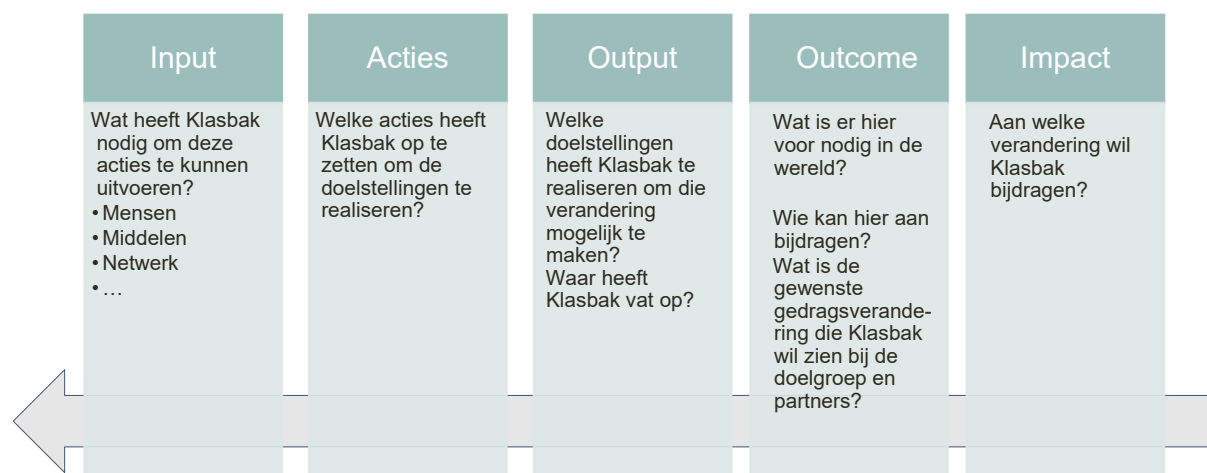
Input

Wat heeft Klasbak nodig om deze acties te kunnen uitvoeren?
• Mensen
• Middelen
• Netwerk
• …

Acties

Welke acties heeft Klasbak op te zetten om de doelstellingen te realiseren?

Output

Welke doelstellingen heeft Klasbak te realiseren om die verandering mogelijk te maken?
Waar heeft Klasbak vat op?

Outcome

Wat is er hier voor nodig in de wereld?

Wie kan hier aan bijdragen?
Wat is de gewenste gedragsverandering die Klasbak wil zien bij de doelgroep en partners?

Impact

Aan welke verandering wil Klasbak bijdragen?